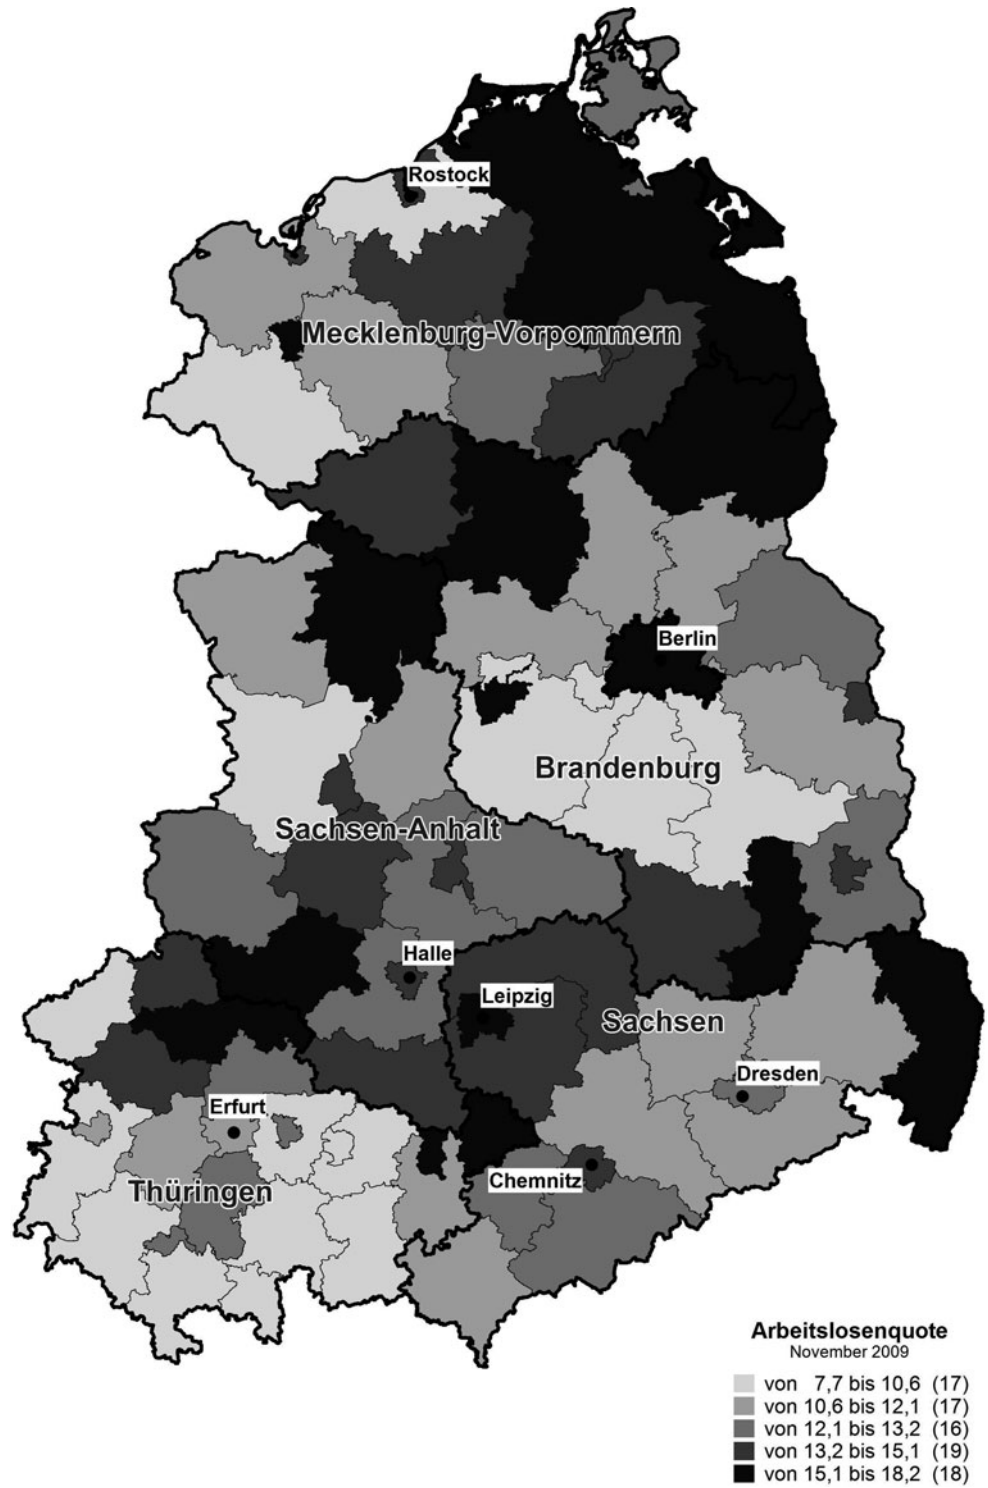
Rostock

Mecklenburg-Vorpommern

Berlin

Brandenburg

Sachsen-Anhalt

Halle

Leipzig

Sachsen

Dresden

Erfurt

Chemnitz

Thüringen

Arbeitslosenquote
November 2009

von 7,7 bis 10,6 (17)
von 10,6 bis 12,1 (17)
von 12,1 bis 13,2 (16)
von 13,2 bis 15,1 (19)
von 15,1 bis 18,2 (18)